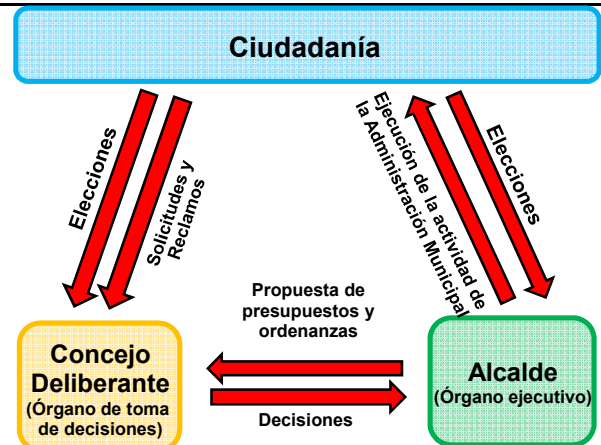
Ciudadanía

Elecciones

Solicitudes y Reclamos

Ejecución de la actividad de la Administración Municipal

Elecciones

Propuesta de presupuestos y ordenanzas

Concejo Deliberante
(Órgano de toma de decisiones)

Decisiones

Alcalde
(Órgano ejecutivo)